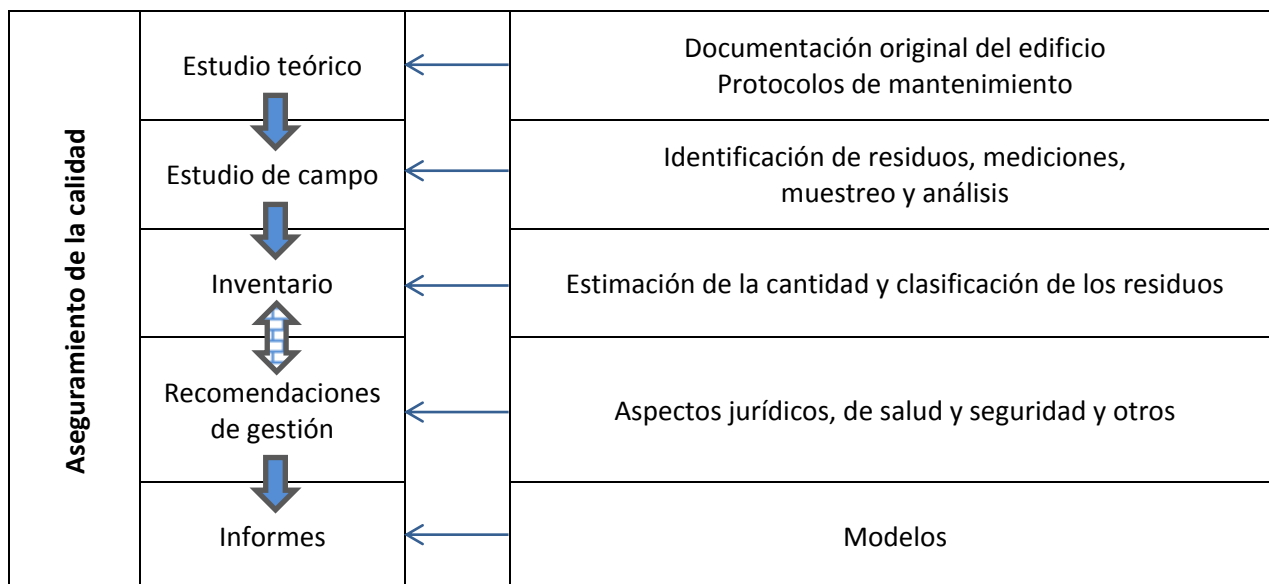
Aseguramiento de la calidad

| Estudio teórico | Documentación original del edificio Protocolos de mantenimiento |
|---|---|
| Estudio de campo | Identificación de residuos, mediciones, muestreo y análisis |
| Inventario | Estimación de la cantidad y clasificación de los residuos |
| Recomendaciones de gestión | Aspectos jurídicos, de salud y seguridad y otros |
| Informes | Modelos |